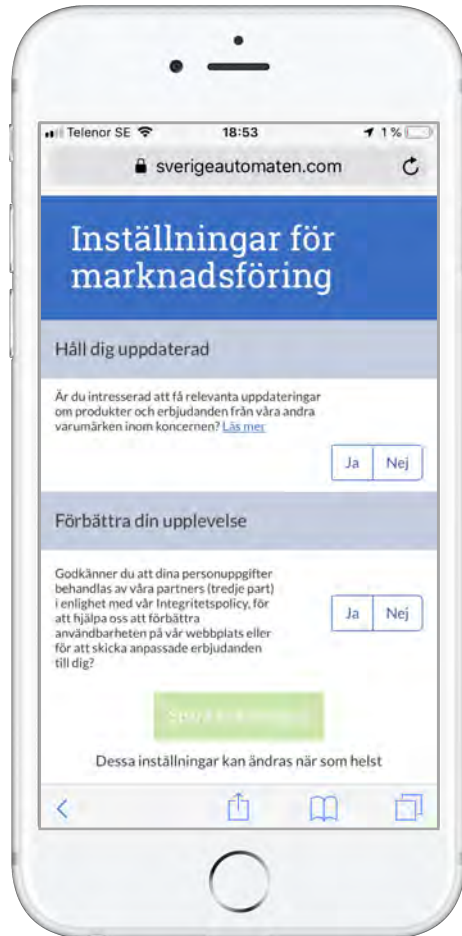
Telenor SE 18:53 1 %

sverigeautomaten.com

Inställningar för marknadsföring

Håll dig uppdaterad

Är du intresserad att få relevanta uppdateringar om produkter och erbjudanden från våra andra varumärken inom koncernen? Läs mer

Ja Nej

Förbättra din upplevelse

Godkänner du att dina personuppgifter behandlas av våra partners (tredje part) i enlighet med vår Integritetspolicy, för att hjälpa oss att förbättra användbarheten på vår webbplats eller för att skicka anpassade erbjudanden till dig?

Ja Nej

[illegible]

Dessa inställningar kan ändras när som helst